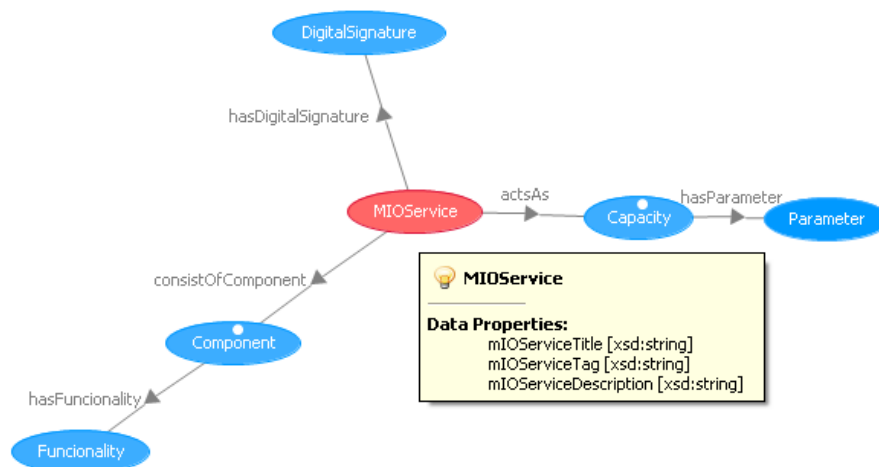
DigitalSignature

hasDigitalSignature

MIOService

actsAs

Capacity

hasParameter

Parameter

consistOfComponent

Component

hasFuncionality

Funcionality

MIOService

Data Properties:
mIOServiceTitle [xsd:string]
mIOServiceTag [xsd:string]
mIOServiceDescription [xsd:string]